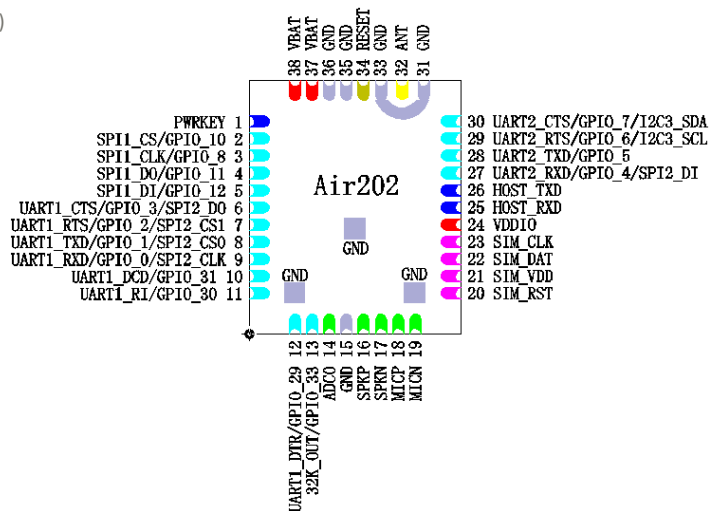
38 VBAT
37 VBAT
36 GND
35 GND
34 RESET
33 GND
32 ANT
31 GND

PWRKEY 1
SPI1_CS/GPIO_10 2
SPI1_CLK/GPIO_8 3
SPI1_DO/GPIO_11 4
SPI1_DI/GPIO_12 5
UART1_CTS/GPIO_3/SPI2_DO 6
UART1_RTS/GPIO_2/SPI2_CS1 7
UART1_TXD/GPIO_1/SPI2_CS0 8
UART1_RXD/GPIO_0/SPI2_CLK 9
UART1_DCD/GPIO_31 10
UART1_RI/GPIO_30 11

Air202

GND

GND

GND

30 UART2_CTS/GPIO_7/I2C3_SDA
29 UART2_RTS/GPIO_6/I2C3_SCL
28 UART2_TXD/GPIO_5
27 UART2_RXD/GPIO_4/SPI2_DI
26 HOST_TXD
25 HOST_RXD
24 VDDIO
23 SIM_CLK
22 SIM_DAT
21 SIM_VDD
20 SIM_RST

12 UART1_DTR/GPIO_29
13 32K_OUT/GPIO_33
14 ADC0
15 GND
16 SPKP
17 SPKN
18 MICP
19 MICN